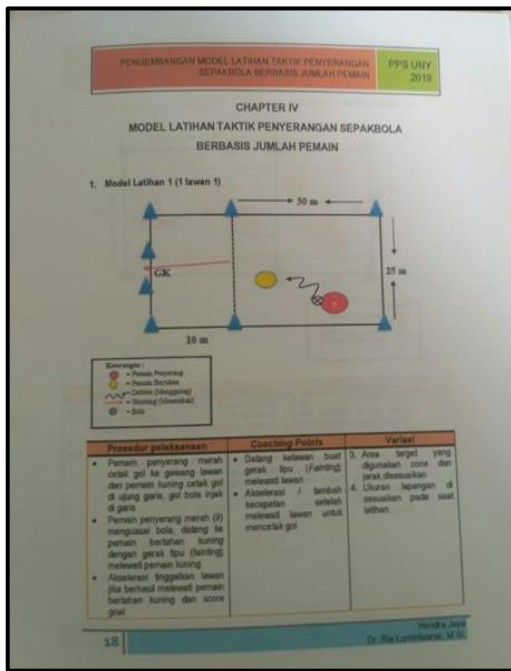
PENGEMBANGAN MODEL LATIHAN TAKTIK PENYERANGAN SEPAKBOLA BERBASIS JUMLAH PEMAIN

PPS UNY 2019

CHAPTER IV

MODEL LATIHAN TAKTIK PENYERANGAN SEPAKBOLA BERBASIS JUMLAH PEMAIN

1. Model Latihan 1 (1 lawan 1)

30 m

GK

25 m

10 m

Keterangan :
= Pemain Penyerang
= Pemain Bertahan
= Dribble (Menggiring)
= Shooting (Menendang)
= Bola

| Prosedur pelaksanaan | Coaching Points | Variasi |
|---|---|---|
| • Pemain penyerang merah cetak gol ke gawang lawan dan pemain kuning cetak gol di ujung garis, gol bola injak di garis<br>• Pemain penyerang merah (#) menguasai bola, datang ke pemain bertahan kuning dengan gerak tipu (fainting) melewati pemain kuning<br>• Akselerasi tinggalkan lawan jika berhasil melewati pemain bertahan kuning dan score goal | • Datang kelawan buat gerak tipu (Fainting) melewati lawan<br>• Akselerasi / tambah kecepatan setelah melewati lawan untuk mencetak gol | 3. Area target yang digunakan cone dan jarak disesuaikan<br>4. Ukuran lapangan di sesuaikan pada saat latihan |

18

Hendra Jaya
Dr. Ria Lumintuarso, M.Si